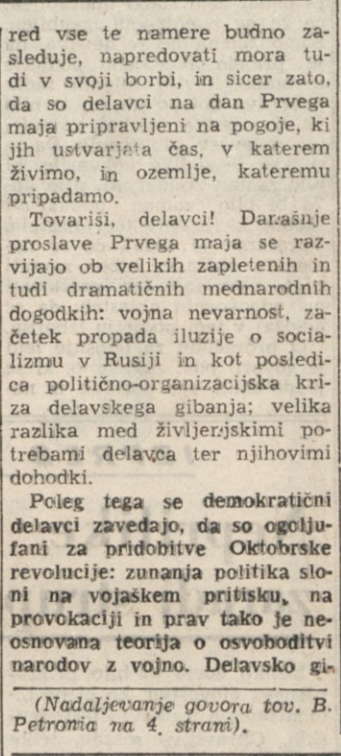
red vse te namere budno zasleduje, napredovati mora tudi v svoji borbi, in sicer zato, da so delavci na dan Prvega maja pripravljeni na pogoje, ki jih ustvarjata čas, v katerem živimo, in ozemlje, kateremu pripadamo.

Tovariši, delavci! Današnje proslave Prvega maja se razvijajo ob velikih zapletenih in tudi dramatičnih mednarodnih dogodkih: vojna nevarnost, začetek propada iluzije o socializmu v Rusiji in kot posledica politično-organizacijska kriza delavskega gibanja; velika razlika med življenjskimi potrebami delavca ter njihovimi dohodki.

Poleg tega se demokratični delavci zavedajo, da so ogoljufani za pridobitve Oktobrske revolucije: zunanja politika sloni na vojaškem pritisku, na provokaciji in prav tako je neosnovana teorija o osvoboditvi narodov z vojno. Delavsko gi-

(Nadaljevanje govora tov. B. Petronia na 4. strani).